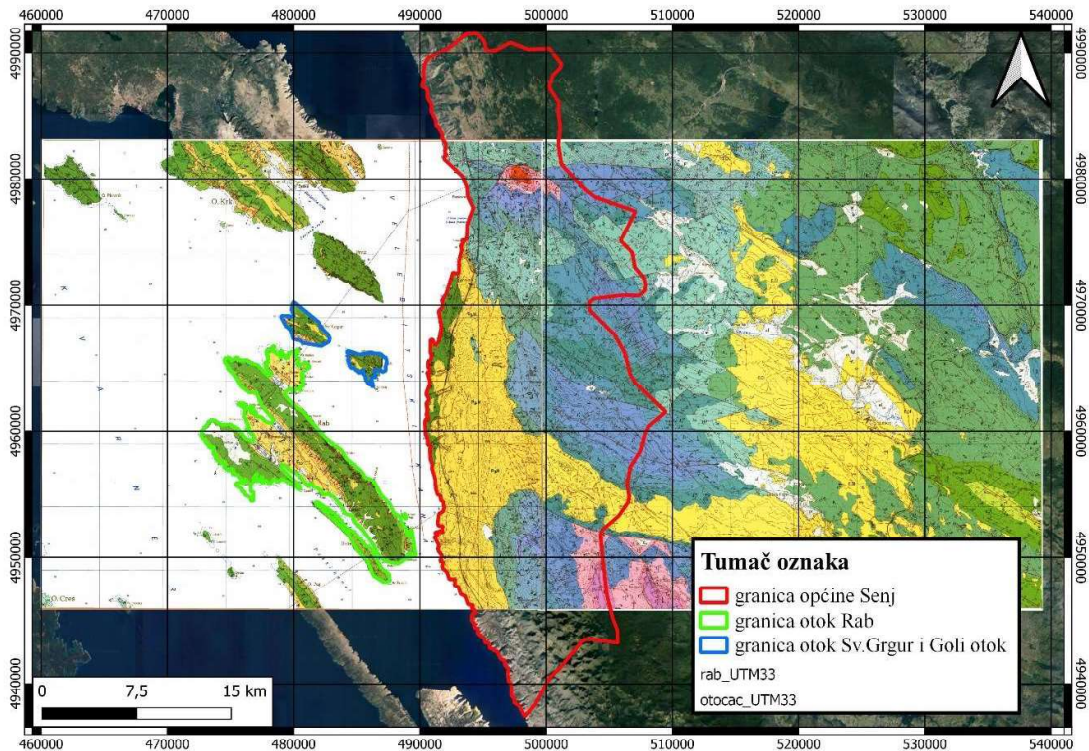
460000 470000 480000 490000 500000 510000 520000 530000 540000

4990000
4980000
4970000
4960000
4950000
4940000

4990000
4980000
4970000
4960000
4950000
4940000

O. Krk

Rab

O. Cres

Tumač oznaka

granica općine Senj
granica otok Rab
granica otok Sv.Grgur i Goli otok
rab_UTM33
otocac_UTM33

0 7,5 15 km

460000 470000 480000 490000 500000 510000 520000 530000 540000